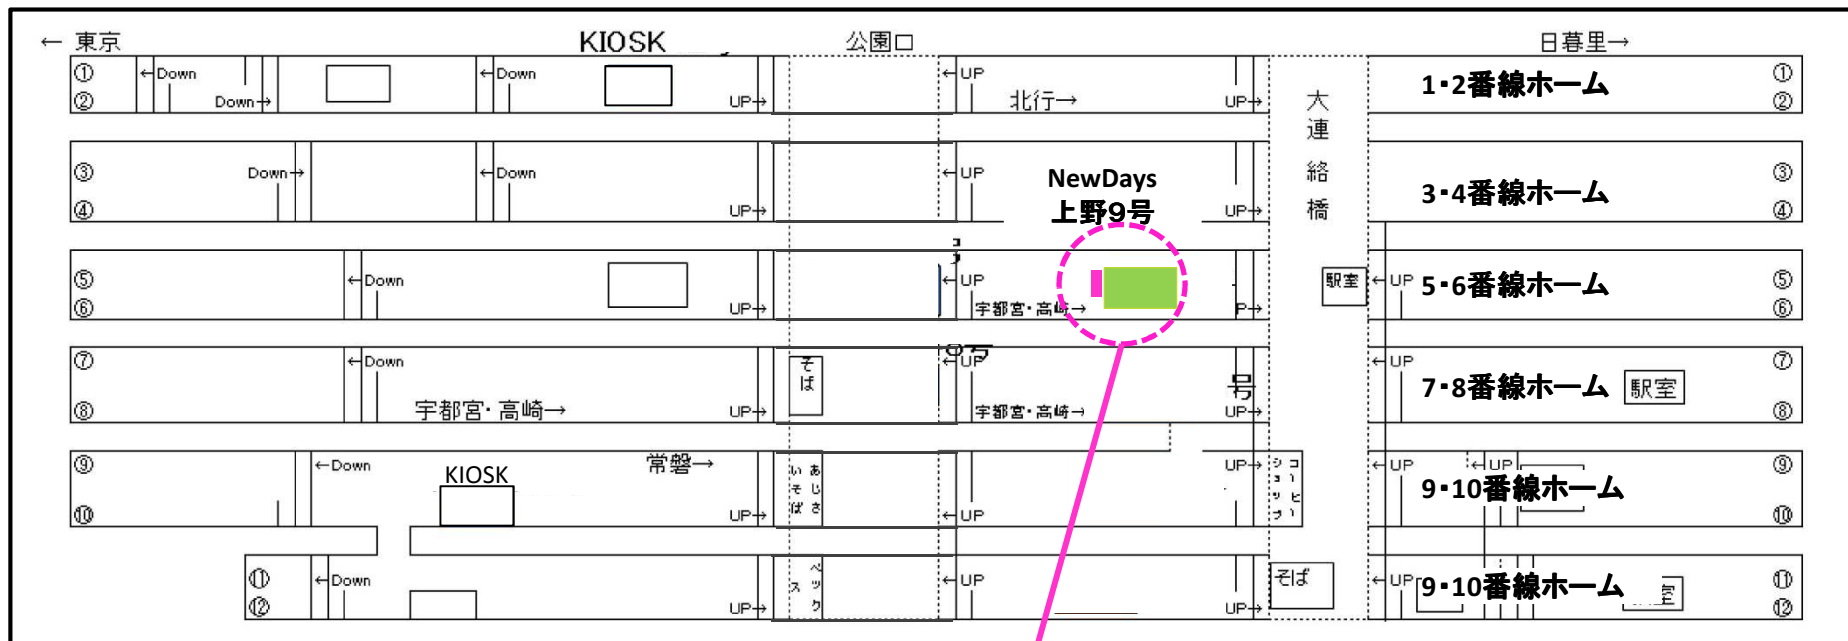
← 東京

KIOSK

公園口

日暮里→

①
②
←Down
Down→
←Down
UP→
←UP
北行→
UP→
大
連
絡
橋
1・2番線ホーム
①
②

③
④
Down→
←Down
UP→
←UP
NewDays
上野9号
UP→
3・4番線ホーム
③
④

⑤
⑥
←Down
UP→
←UP
宇都宮・高崎→
P→
駅室
←UP
5・6番線ホーム
⑤
⑥

⑦
⑧
←Down
宇都宮・高崎→
UP→
そば
←UP
宇都宮・高崎→
号
UP→
←UP
7・8番線ホーム
駅室
⑦
⑧

⑨
⑩
←Down
KIOSK
常磐→
UP→
いそば
あじさ
←UP
UP→
シコ
ョー
ッヒ
プー
←UP
←UP
9・10番線ホーム
⑨
⑩

⑪
⑫
←Down
UP→
スペック
←UP
そば
UP→
←UP
9・10番線ホーム
⑪
⑫